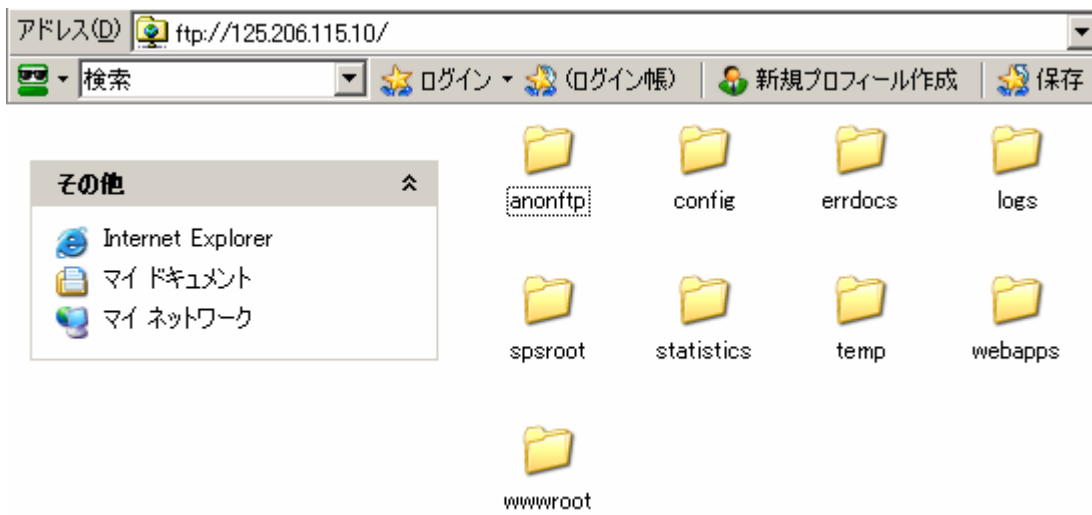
アドレス(D) ftp://125.206.115.10/

検索 ログイン (ログイン帳) 新規プロフィール作成 保存

その他

Internet Explorer
マイ ドキュメント
マイ ネットワーク

anonftp
config
errdocs
logs
spsroot
statistics
temp
webapps
wwwroot